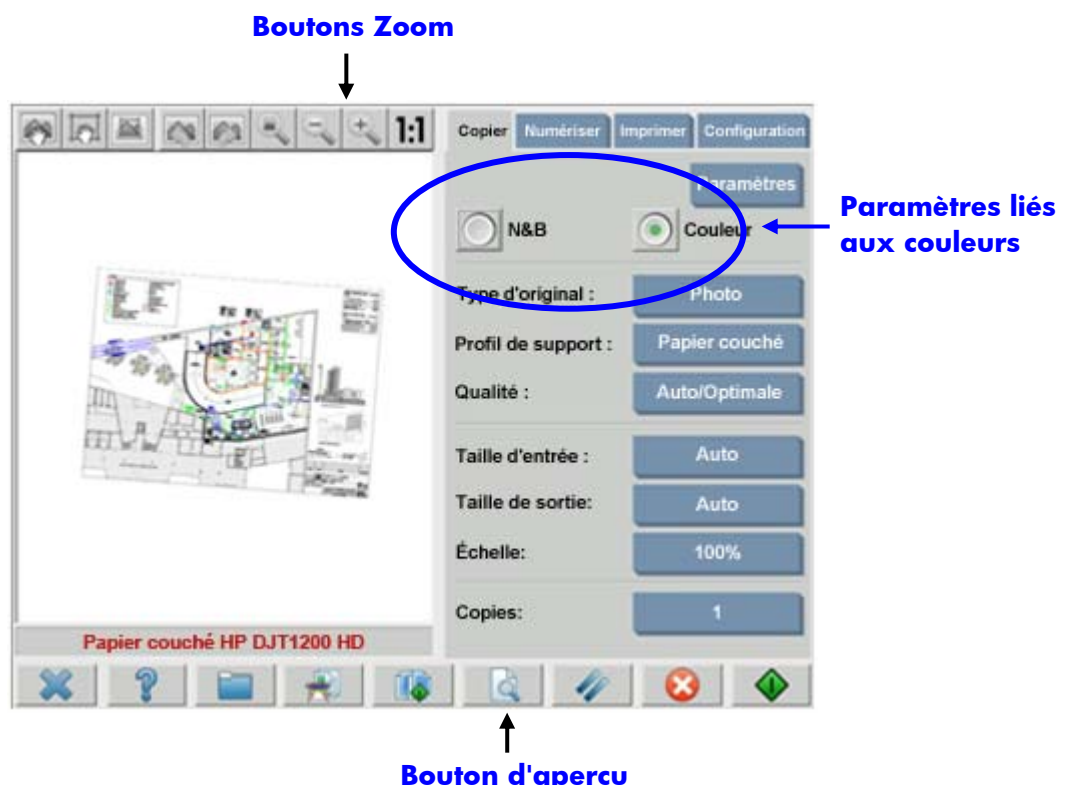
Boutons Zoom

1:1

Copier | Numériser | Imprimer | Configuration

Paramètres

N&B

Couleur

Paramètres liés aux couleurs

Type d'original : Photo

Profil de support : Papier couché

Qualité : Auto/Optimale

Taille d'entrée : Auto

Taille de sortie: Auto

Échelle: 100%

Copies: 1

Papier couché HP DJT1200 HD

Bouton d'apercu